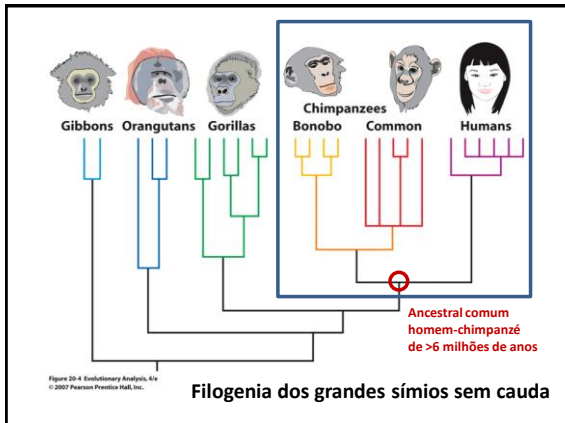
Gibbons Orangutans Gorillas

Chimpanzees

Bonobo Common

Humans

Ancestral comum homem-chimpanzé de >6 milhões de anos

Figure 20-4 Evolutionary Analysis, 4/e
© 2007 Pearson Prentice Hall, Inc.

Filogenia dos grandes símios sem cauda